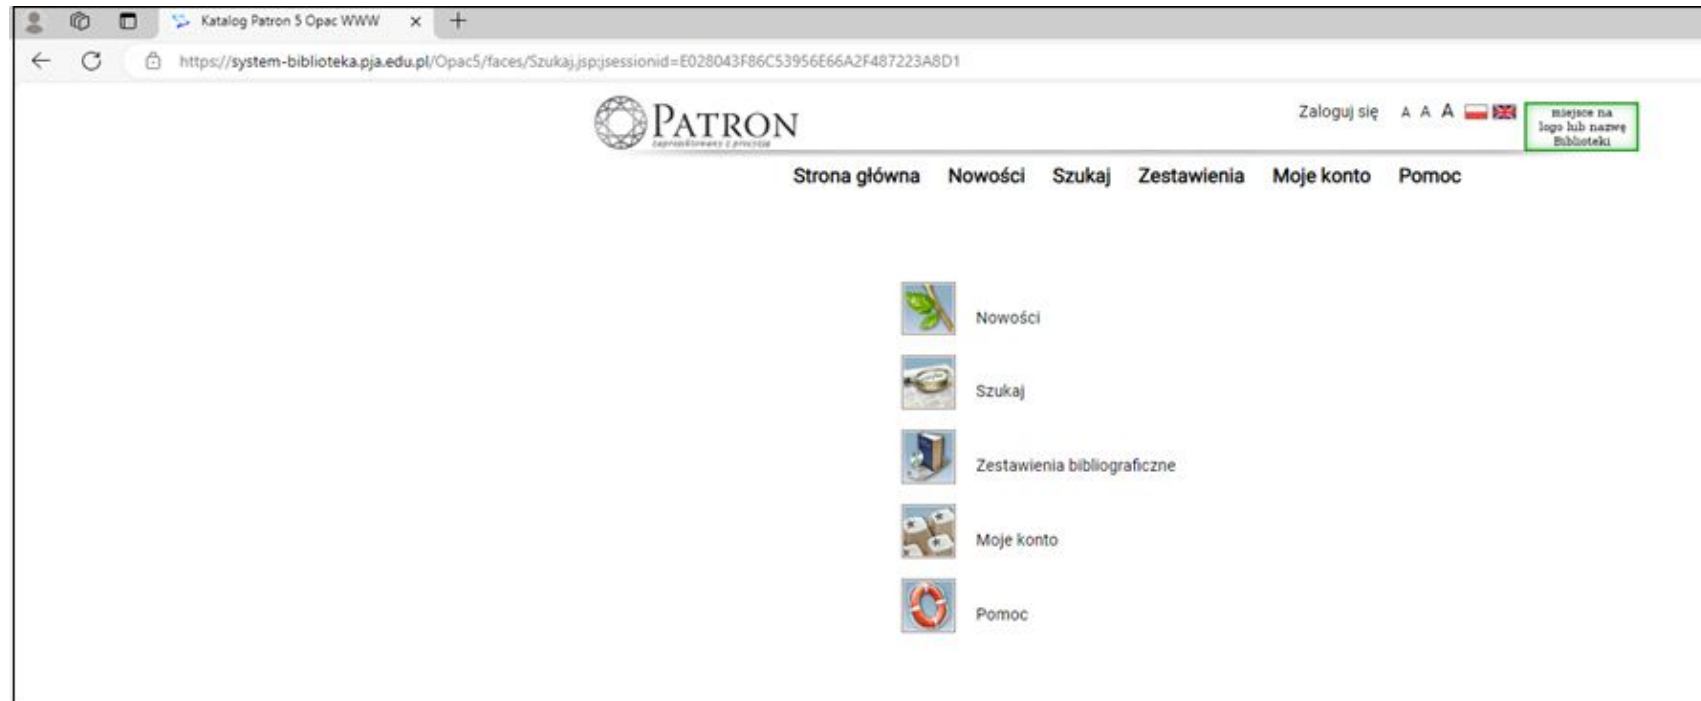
Katalog Patron 5 Opac WWW

https://system-biblioteka.pja.edu.pl/Opac5/faces/Szukaj.jsp;jsessionid=E028043F86C53956E66A2F487223A8D1

PATRON
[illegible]

Zaloguj się A A A

miejsce na logo lub nazwę Biblioteki

Strona główna Nowości Szukaj Zestawienia Moje konto Pomoc

Nowości

Szukaj

Zestawienia bibliograficzne

Moje konto

Pomoc